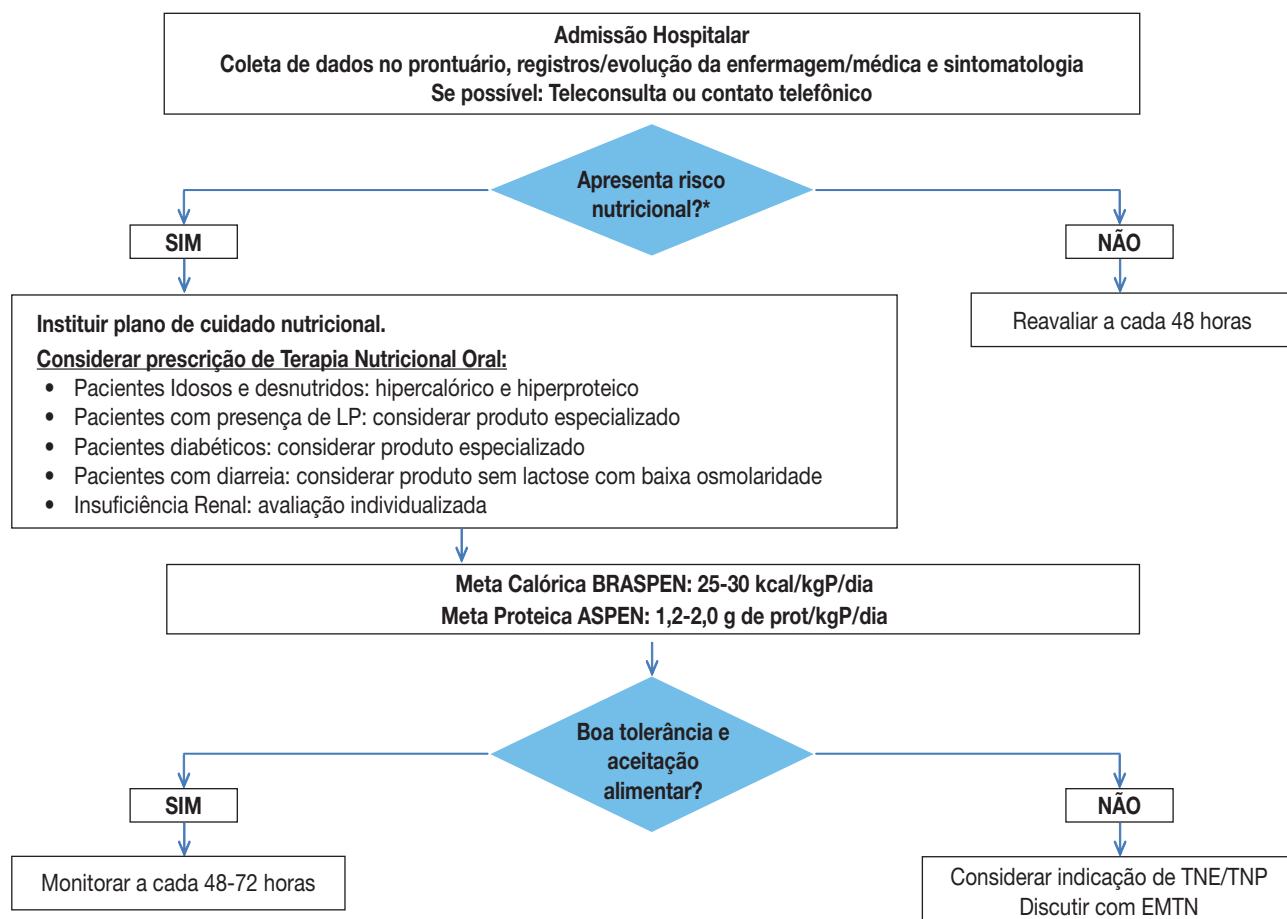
Admissão Hospitalar
Coleta de dados no prontuário, registros/evolução da enfermagem/médica e sintomatologia
Se possível: Teleconsulta ou contato telefônico

Apresenta risco nutricional?*

SIM

NÃO

Instituir plano de cuidado nutricional.

Considerar prescrição de Terapia Nutricional Oral:

- Pacientes Idosos e desnutridos: hipercalórico e hiperproteico
- Pacientes com presença de LP: considerar produto especializado
- Pacientes diabéticos: considerar produto especializado
- Pacientes com diarreia: considerar produto sem lactose com baixa osmolaridade
- Insuficiência Renal: avaliação individualizada

Reavaliar a cada 48 horas

Meta Calórica BRASPEN: 25-30 kcal/kgP/dia
Meta Proteica ASPEN: 1,2-2,0 g de prot/kgP/dia

Boa tolerância e aceitação alimentar?

SIM

NÃO

Monitorar a cada 48-72 horas

Considerar indicação de TNE/TNP
Discutir com EMTN